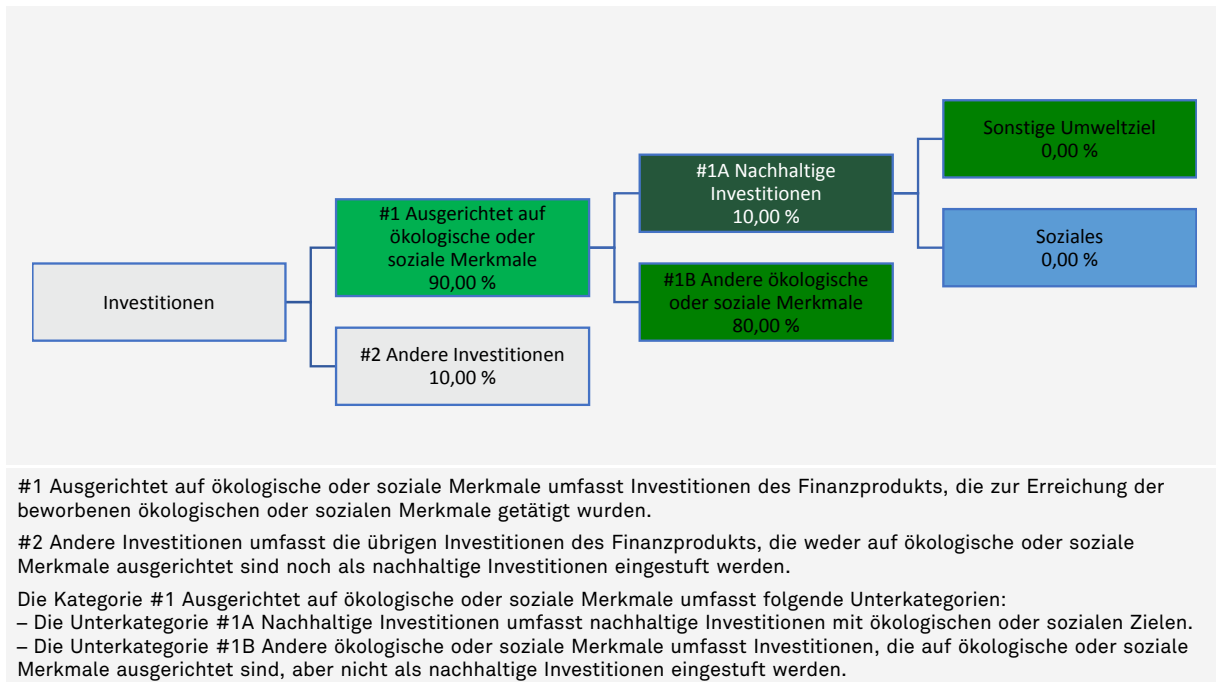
Investitionen

#1 Ausgerichtet auf ökologische oder soziale Merkmale
90,00 %

#2 Andere Investitionen
10,00 %

#1A Nachhaltige Investitionen
10,00 %

#1B Andere ökologische oder soziale Merkmale
80,00 %

Sonstige Umweltziel
0,00 %

Soziales
0,00 %

#1 Ausgerichtet auf ökologische oder soziale Merkmale umfasst Investitionen des Finanzprodukts, die zur Erreichung der beworbenen ökologischen oder sozialen Merkmale getätigt wurden.

#2 Andere Investitionen umfasst die übrigen Investitionen des Finanzprodukts, die weder auf ökologische oder soziale Merkmale ausgerichtet sind noch als nachhaltige Investitionen eingestuft werden.

Die Kategorie #1 Ausgerichtet auf ökologische oder soziale Merkmale umfasst folgende Unterkategorien:
– Die Unterkategorie #1A Nachhaltige Investitionen umfasst nachhaltige Investitionen mit ökologischen oder sozialen Zielen.
– Die Unterkategorie #1B Andere ökologische oder soziale Merkmale umfasst Investitionen, die auf ökologische oder soziale Merkmale ausgerichtet sind, aber nicht als nachhaltige Investitionen eingestuft werden.